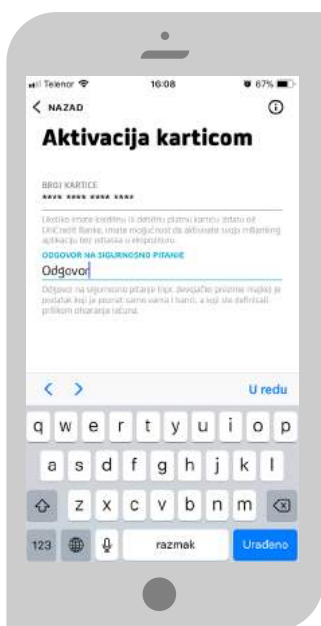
Telenor 16:08 67%

< NAZAD

Aktivacija karticom

BROJ KARTICE
\*\*\*\* \*\*\*\* \*\*\*\* \*\*\*\*

Ukoliko imate kreditnu ili debitnu platnu karticu izdatu od UniCredit Banke, imate mogućnost da aktivirate svoju mBanking aplikaciju bez odlaska u ekspozituru.

ODGOVOR NA SIGURNOSNO PITANJE
Odgovor

Odgovor na sigurnosno pitanje (npr. devojačko prezime majke) je podatak koji je poznat samo vama i banci, a koji ste definisali prilikom otvaranja računa.

< >

U redu

q w e r t y u i o p
a s d f g h j k l
z x c v b n m
123 razmak Uradeno